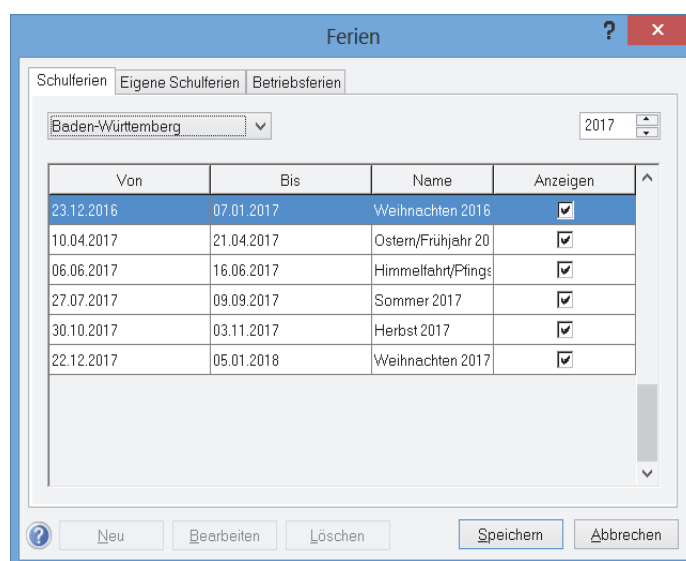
Ferien

?

Schulferien | Eigene Schulferien | Betriebsferien

Baden-Württemberg

2017

| Von | Bis | Name | Anzeigen |
|---|---|---|---|
| 23.12.2016 | 07.01.2017 | Weihnachten 2016 | ☑ |
| 10.04.2017 | 21.04.2017 | Ostern/Frühjahr 20 | ☑ |
| 06.06.2017 | 16.06.2017 | Himmelfahrt/Pfings | ☑ |
| 27.07.2017 | 09.09.2017 | Sommer 2017 | ☑ |
| 30.10.2017 | 03.11.2017 | Herbst 2017 | ☑ |
| 22.12.2017 | 05.01.2018 | Weihnachten 2017 | ☑ |

Neu | Bearbeiten | Löschen | Speichern | Abbrechen